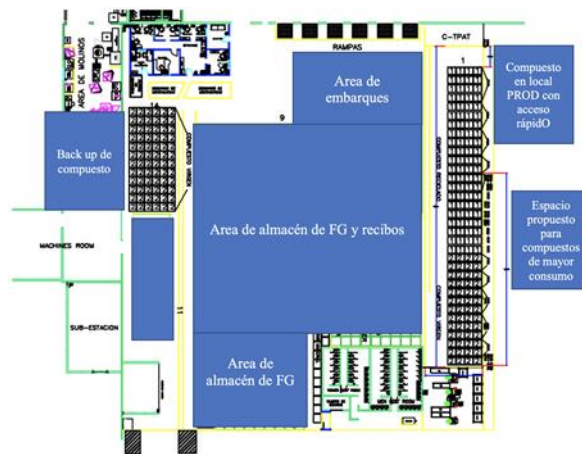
AREA DE MOLINOS

RAMPAS

C-TPAT

Compuesto en local PROD con acceso rápidO

Area de embarques

Back up de compuesto

COMPUESTO VIRGEN

9

14

1

COMPUESTOS RECICLADOS

Espacio propuesto para compuestos de mayor consumo

MACHINES ROOM

Area de almacén de FG y recibos

SUB-ESTACION

11

COMPUESTOS VIRGEN

Area de almacén de FG